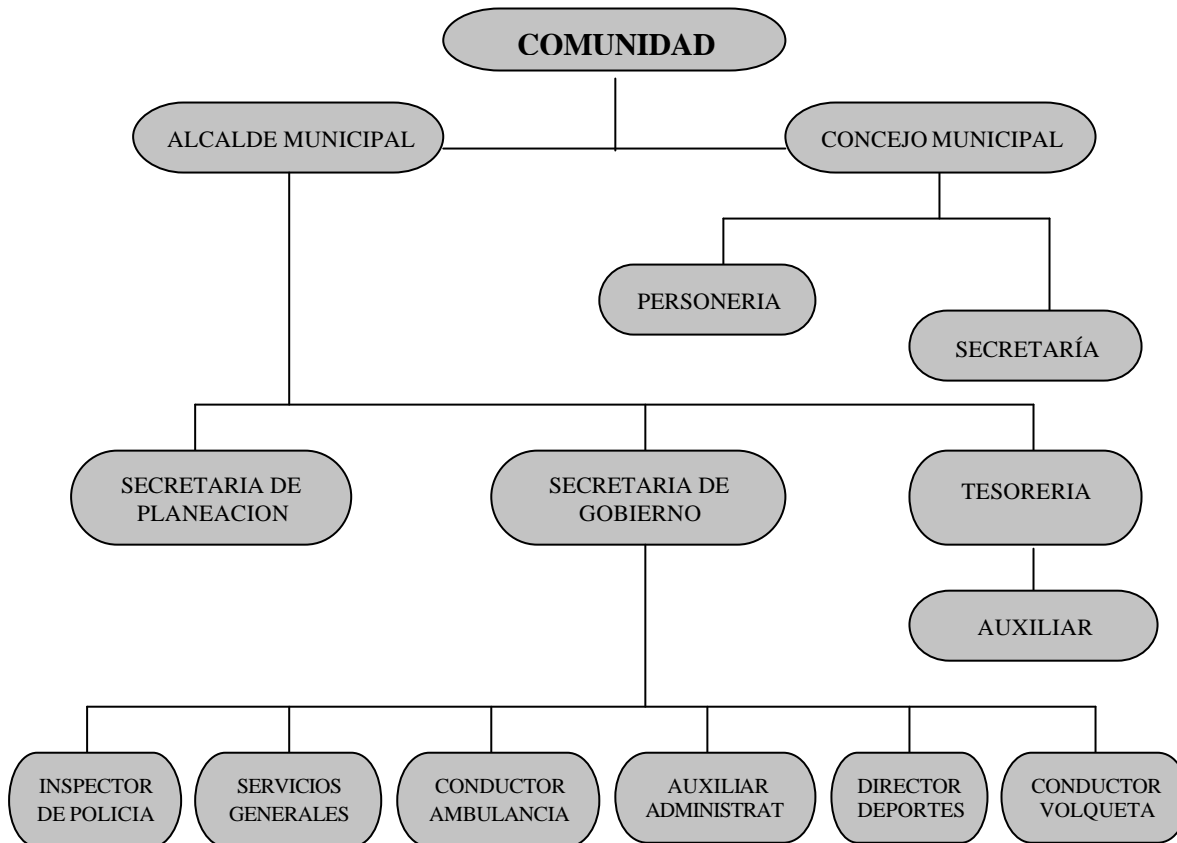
COMUNIDAD

ALCALDE MUNICIPAL

CONCEJO MUNICIPAL

PERSONERIA

SECRETARÍA

SECRETARIA DE PLANEACION

SECRETARIA DE GOBIERNO

TESORERIA

AUXILIAR

INSPECTOR DE POLICIA

SERVICIOS GENERALES

CONDUCTOR AMBULANCIA

AUXILIAR ADMINISTRAT

DIRECTOR DEPORTES

CONDUCTOR VOLQUETA